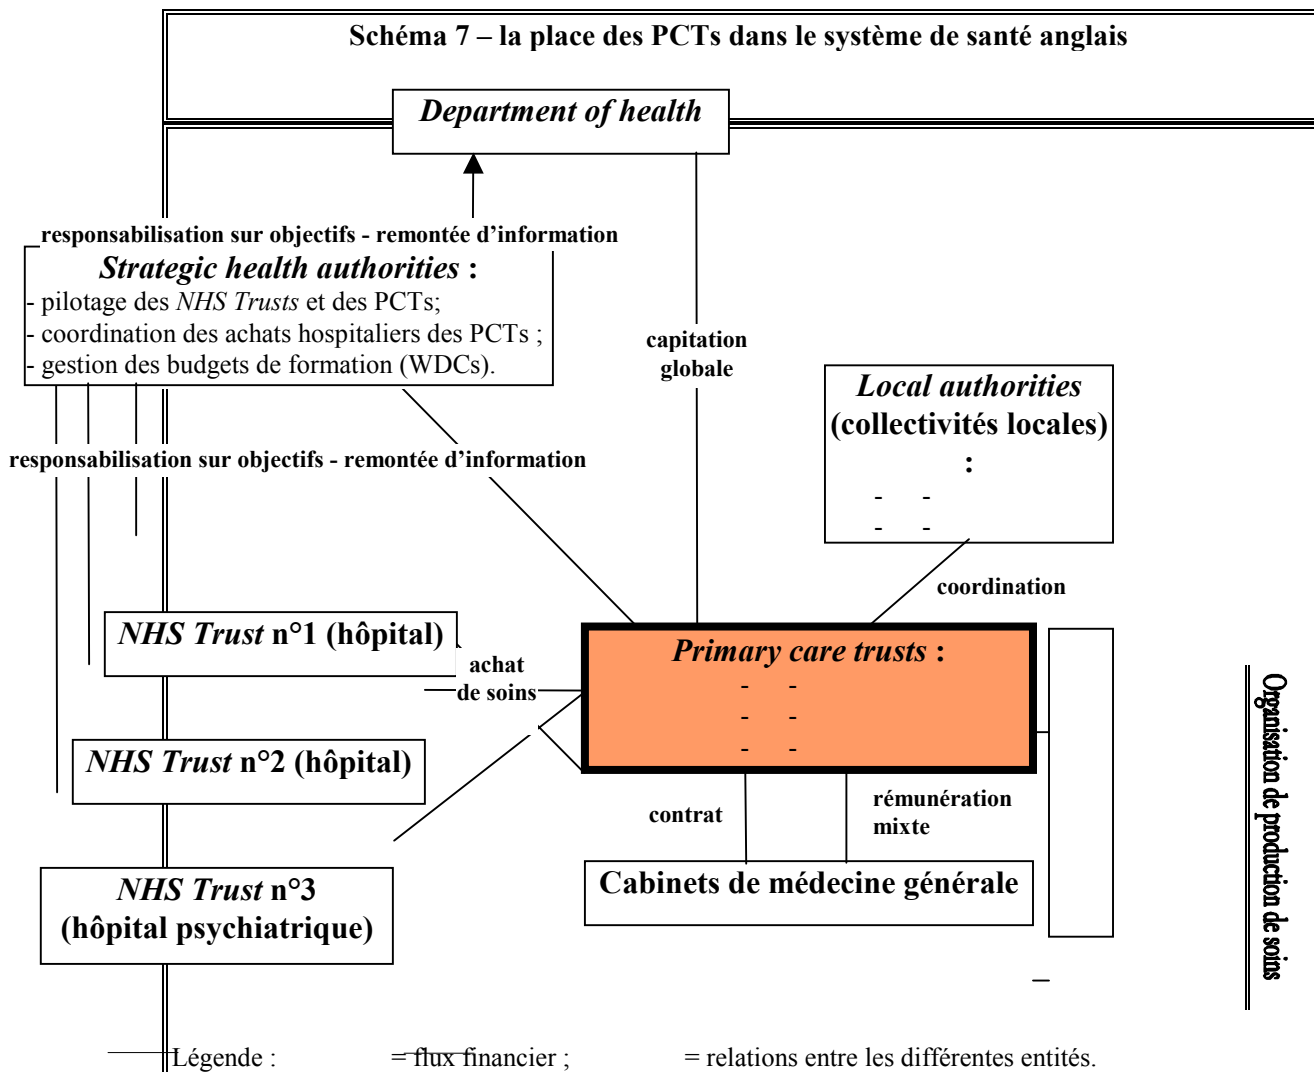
Schéma 7 – la place des PCTs dans le système de santé anglais

Department of health

responsabilisation sur objectifs - remontée d'information

Strategic health authorities :
- pilotage des NHS Trusts et des PCTs;
- coordination des achats hospitaliers des PCTs ;
- gestion des budgets de formation (WDCs).

capitation globale

Local authorities (collectivités locales) :
- -
- -

responsabilisation sur objectifs - remontée d'information

coordination

NHS Trust n°1 (hôpital)

achat de soins

Primary care trusts :
- -
- -
- -

NHS Trust n°2 (hôpital)

contrat

rémunération mixte

NHS Trust n°3 (hôpital psychiatrique)

Cabinets de médecine générale

Organisation de production de soins

Légende : = flux financier ; = relations entre les différentes entités.